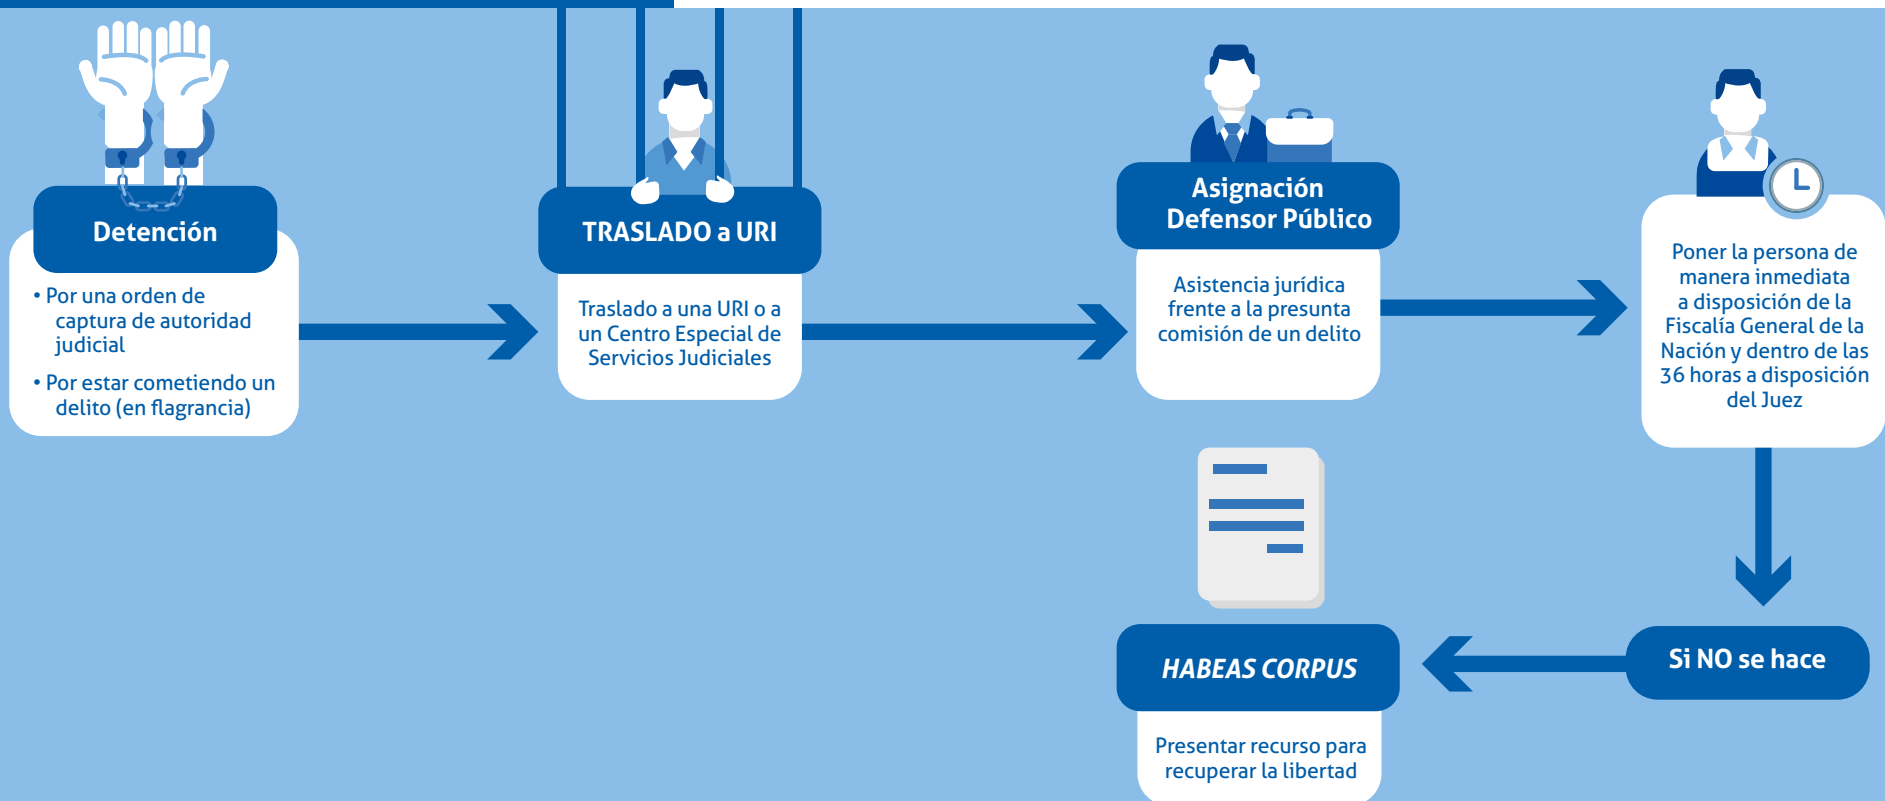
Detención

• Por una orden de captura de autoridad judicial

• Por estar cometiendo un delito (en flagrancia)

TRASLADO a URI

Traslado a una URI o a un Centro Especial de Servicios Judiciales

Asignación Defensor Público

Asistencia jurídica frente a la presunta comisión de un delito

Poner la persona de manera inmediata a disposición de la Fiscalía General de la Nación y dentro de las 36 horas a disposición del Juez

Si NO se hace

HABEAS CORPUS

Presentar recurso para recuperar la libertad